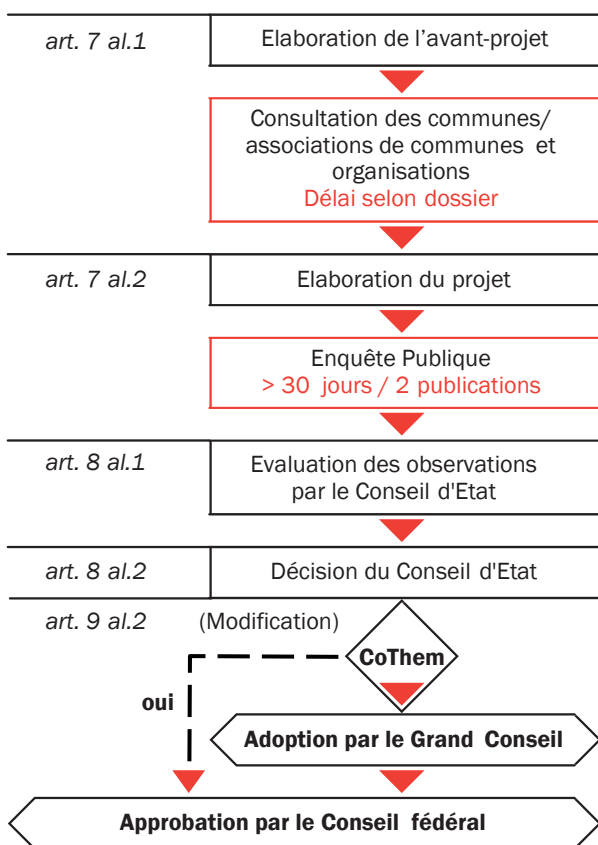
art. 7 al.1

Elaboration de l'avant-projet

Consultation des communes/ associations de communes et organisations
Délai selon dossier

art. 7 al.2

Elaboration du projet

Enquête Publique
> 30 jours / 2 publications

art. 8 al.1

Evaluation des observations par le Conseil d'Etat

art. 8 al.2

Décision du Conseil d'Etat

art. 9 al.2

(Modification)

CoThem

oui

Adoption par le Grand Conseil

Approbation par le Conseil fédéral